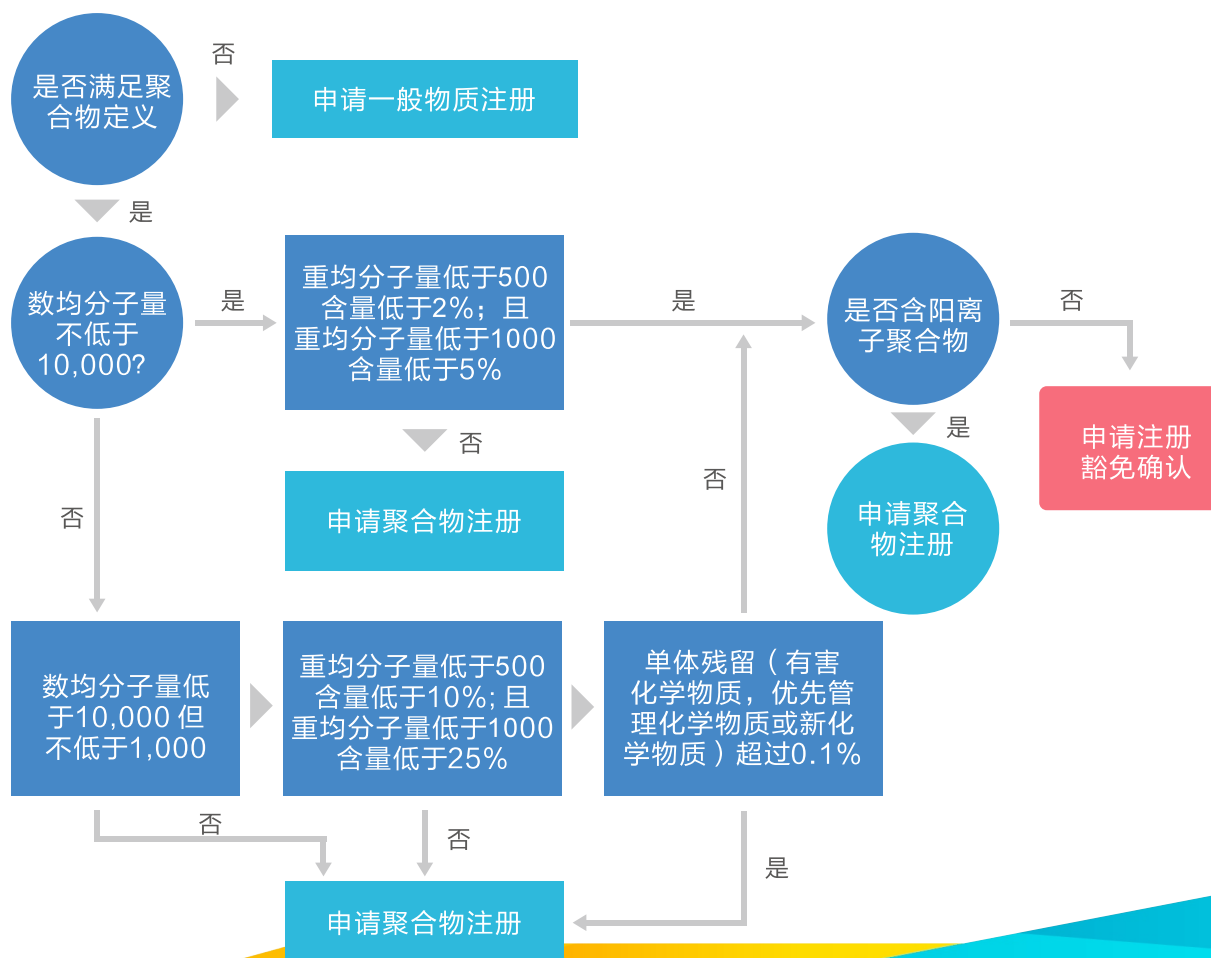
是否满足聚合物定义

否

申请一般物质注册

是

数均分子量不低于10,000?

是

重均分子量低于500含量低于2%；且重均分子量低于1000含量低于5%

是

是否含阳离子聚合物

否

申请注册豁免确认

否

申请聚合物注册

是

申请聚合物注册

否

否

数均分子量低于10,000 但不低于1,000

重均分子量低于500含量低于10%; 且重均分子量低于1000含量低于25%

单体残留（有害化学物质，优先管理化学物质或新化学物质）超过0.1%

否

否

是

申请聚合物注册